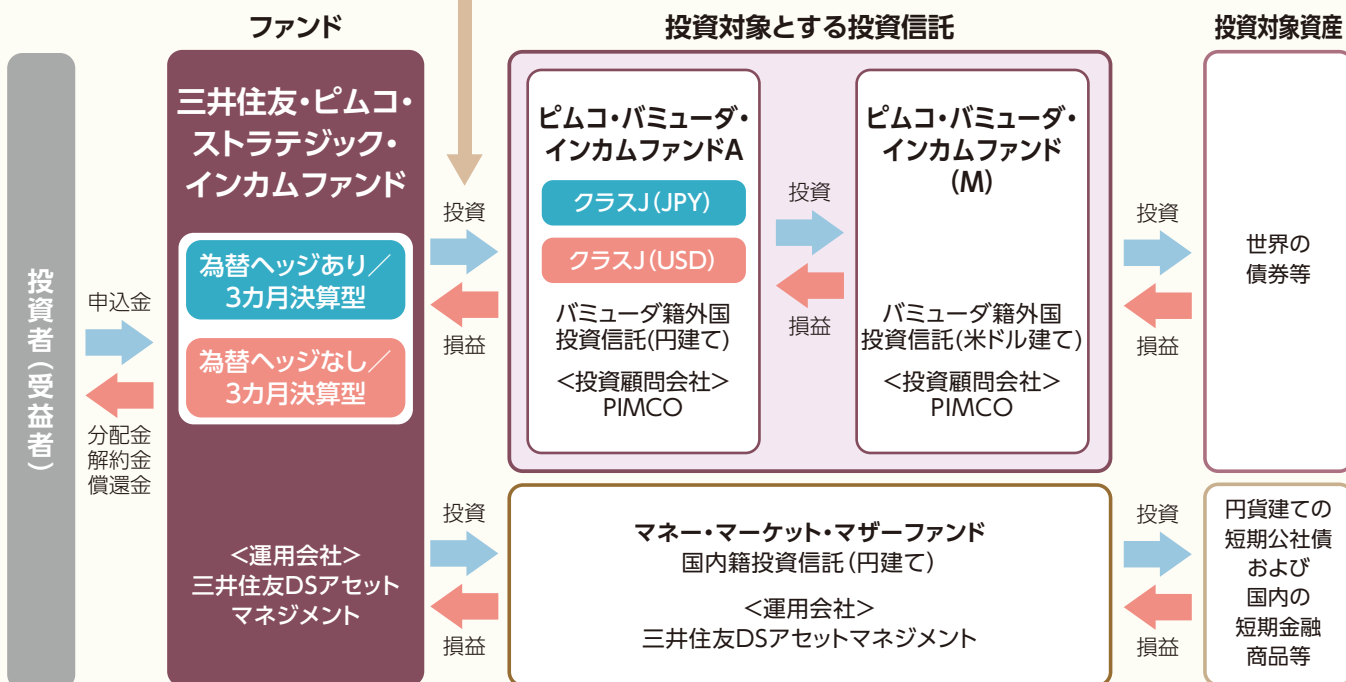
ファンド

投資対象とする投資信託

投資対象資産

投資者（受益者）

申込金

分配金
解約金
償還金

三井住友・ピムコ・ストラテジック・インカムファンド

為替ヘッジあり／3カ月決算型

為替ヘッジなし／3カ月決算型

＜運用会社＞
三井住友DSアセットマネジメント

投資

損益

ピムコ・バミューダ・インカムファンドA

クラスJ（JPY）

クラスJ（USD）

バミューダ籍外国投資信託（円建て）

＜投資顧問会社＞
PIMCO

投資

損益

ピムコ・バミューダ・インカムファンド（M）

バミューダ籍外国投資信託（米ドル建て）

＜投資顧問会社＞
PIMCO

投資

損益

世界の債券等

投資

損益

マネー・マーケット・マザーファンド
国内籍投資信託（円建て）

＜運用会社＞
三井住友DSアセットマネジメント

投資

損益

円貨建ての短期公社債および国内の短期金融商品等